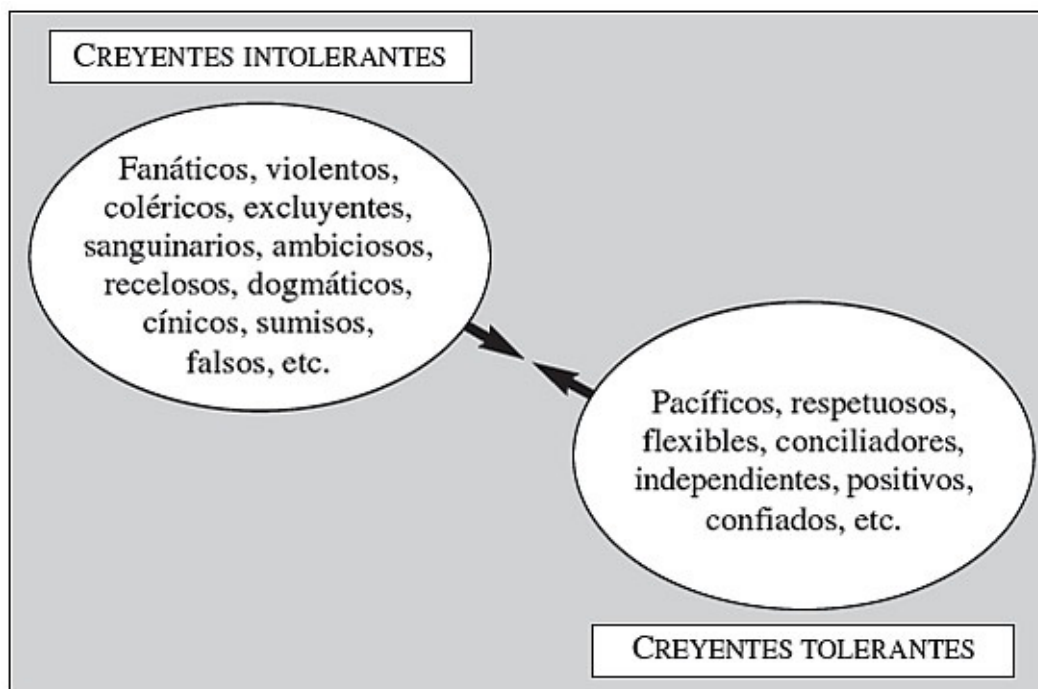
CREYENTES INTOLERANTES

Fanáticos, violentos, coléricos, excluyentes, sanguinarios, ambiciosos, recelosos, dogmáticos, cínicos, sumisos, falsos, etc.

Pacíficos, respetuosos, flexibles, conciliadores, independientes, positivos, confiados, etc.

CREYENTES TOLERANTES